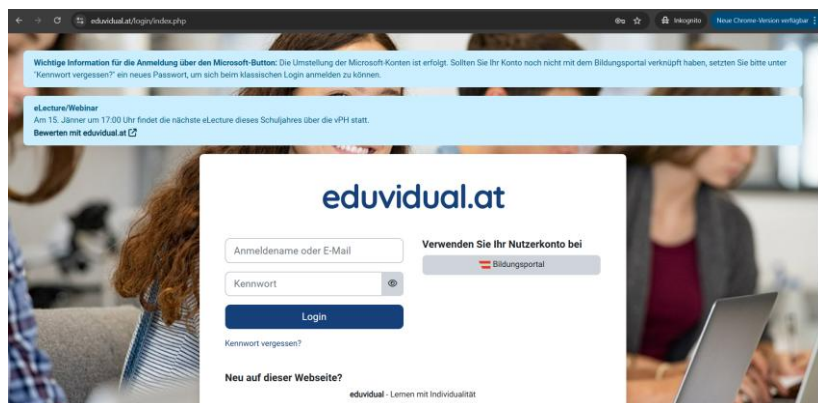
eduvidual.at/login/index.php

Inkognito

Neue Chrome-Version verfügbar

**Wichtige Information für die Anmeldung über den Microsoft-Button:** Die Umstellung der Microsoft-Konten ist erfolgt. Sollten Sie Ihr Konto noch nicht mit dem Bildungsportal verknüpft haben, setzten Sie bitte unter "Kennwort vergessen?" ein neues Passwort, um sich beim klassischen Login anmelden zu können.

**eLecture/Webinar**
Am 15. Jänner um 17:00 Uhr findet die nächste eLecture dieses Schuljahres über die vPH statt.
**Bewerten mit eduvidual.at**

eduvidual.at

Anmeldename oder E-Mail

Kennwort

Login

Kennwort vergessen?

Verwenden Sie Ihr Nutzerkonto bei

Bildungsportal

**Neu auf dieser Webseite?**

**eduvidual** - Lernen mit Individualität